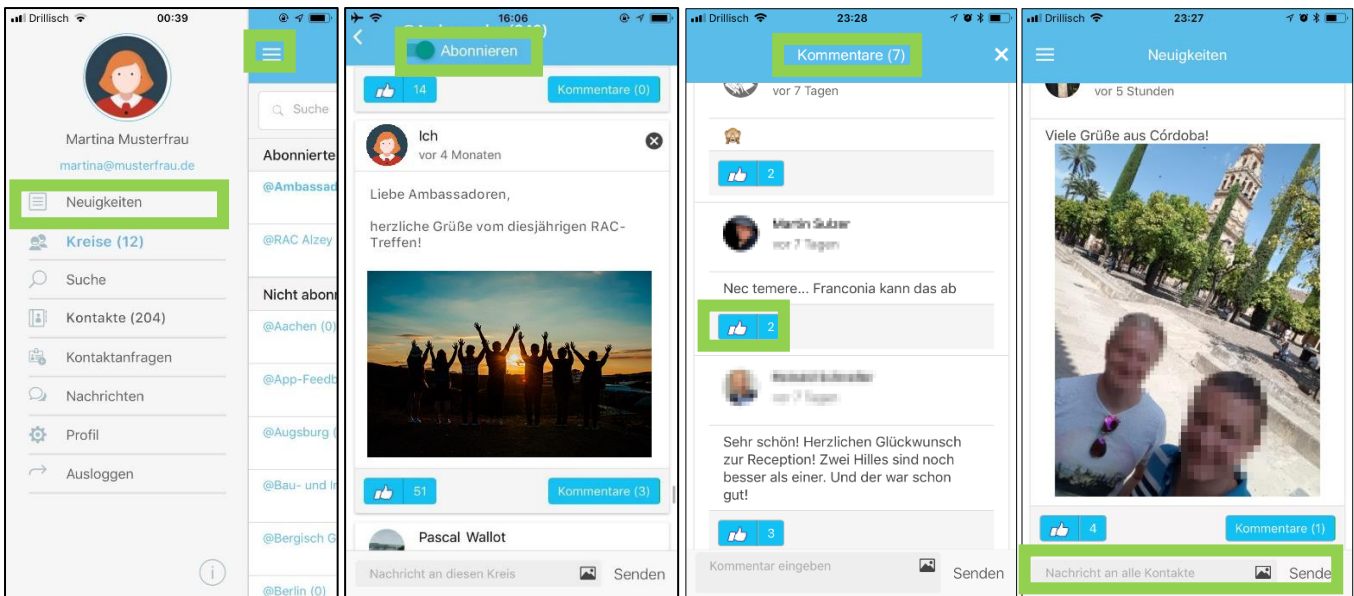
Drillisch 00:39

Martina Musterfrau
martina@musterfrau.de

Neuigkeiten
Kreise (12)
Suche
Kontakte (204)
Kontaktanfragen
Nachrichten
Profil
Ausloggen

Suche
Abonnierte
@Ambassad
@RAC Alzey
Nicht abonn
@Aachen (0)
@App-Feedb
@Augsburg (
@Bau- und I
@Bergisch G
@Berlin (0)

16:06
Abonnieren
14
Kommentare (0)
Ich
vor 4 Monaten
Liebe Ambassadoren,

herzliche Grüße vom diesjährigen RAC-Treffen!
51
Kommentare (3)
Pascal Wallot
Nachricht an diesen Kreis
Senden

Drillisch 23:28
Kommentare (7)
vor 7 Tagen
2
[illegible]
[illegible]
Nec temere... Franconia kann das ab
2
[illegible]
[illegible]
Sehr schön! Herzlichen Glückwunsch zur Reception! Zwei Hilles sind noch besser als einer. Und der war schon gut!
3
Kommentar eingeben
Senden

Drillisch 23:27
Neuigkeiten
vor 5 Stunden
Viele Grüße aus Córdoba!
4
Kommentare (1)
Nachricht an alle Kontakte
Sende